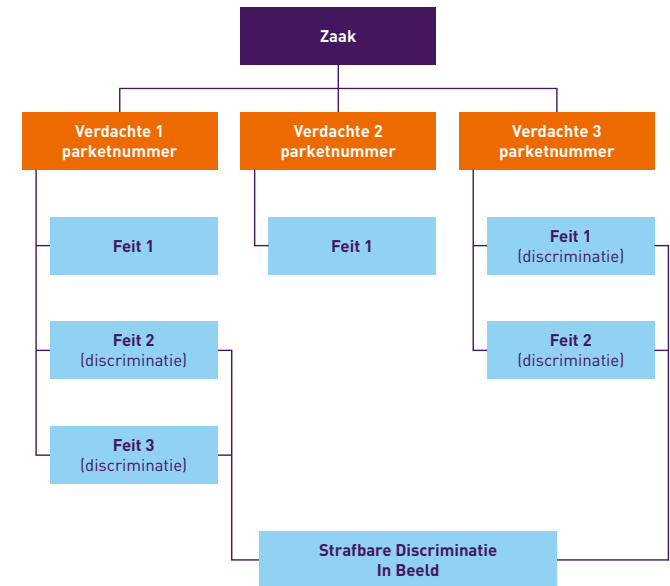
Zaak

Verdachte 1 parketnummer

Verdachte 2 parketnummer

Verdachte 3 parketnummer

Feit 1

Feit 2 (discriminatie)

Feit 3 (discriminatie)

Feit 1

Feit 1 (discriminatie)

Feit 2 (discriminatie)

Strafbare Discriminatie In Beeld